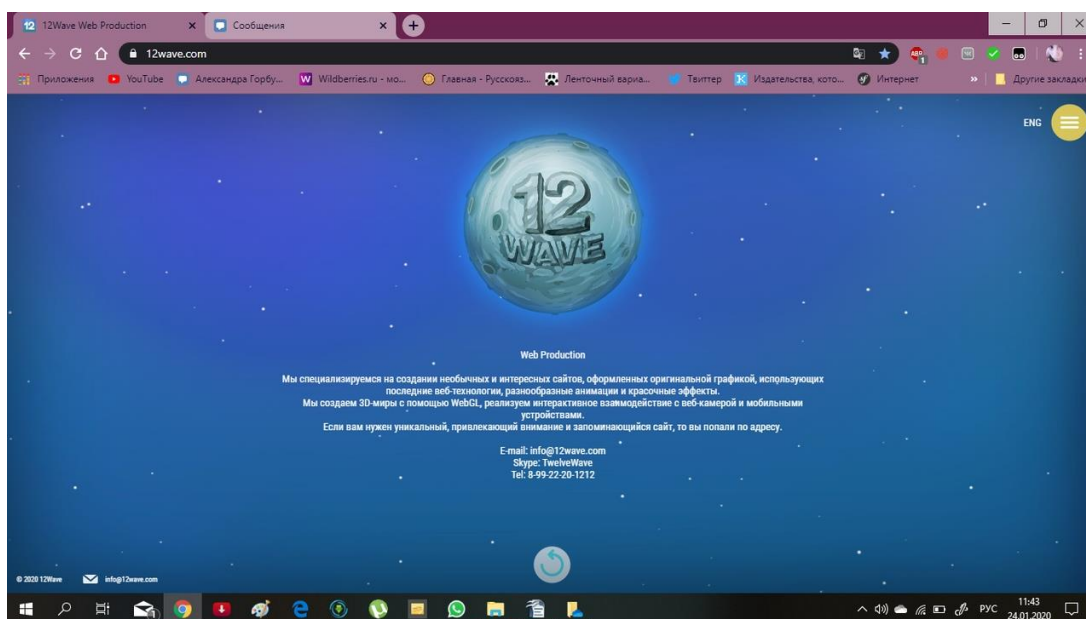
12Wave Web Production
Сообщения
12wave.com
Приложения
YouTube
Александра Горбу...
Wildberries.ru - мо...
Главная - Русскояз...
Ленточный вариа...
Твиттер
Издательства, кото...
Интернет
Другие закладки

ENG

12 WAVE

Web Production

Мы специализируемся на создании необычных и интересных сайтов, оформленных оригинальной графикой, использующих последние веб-технологии, разнообразные анимации и красочные эффекты.
Мы создаем 3D-миры с помощью WebGL, реализуем интерактивное взаимодействие с веб-камерой и мобильными устройствами.
Если вам нужен уникальный, привлекающий внимание и запоминающийся сайт, то вы попали по адресу.

E-mail: info@12wave.com
Skype: TwelveWave
Tel: 8-99-22-20-1212

© 2020 12Wave
info@12wave.com

РУС
11:43
24.01.2020